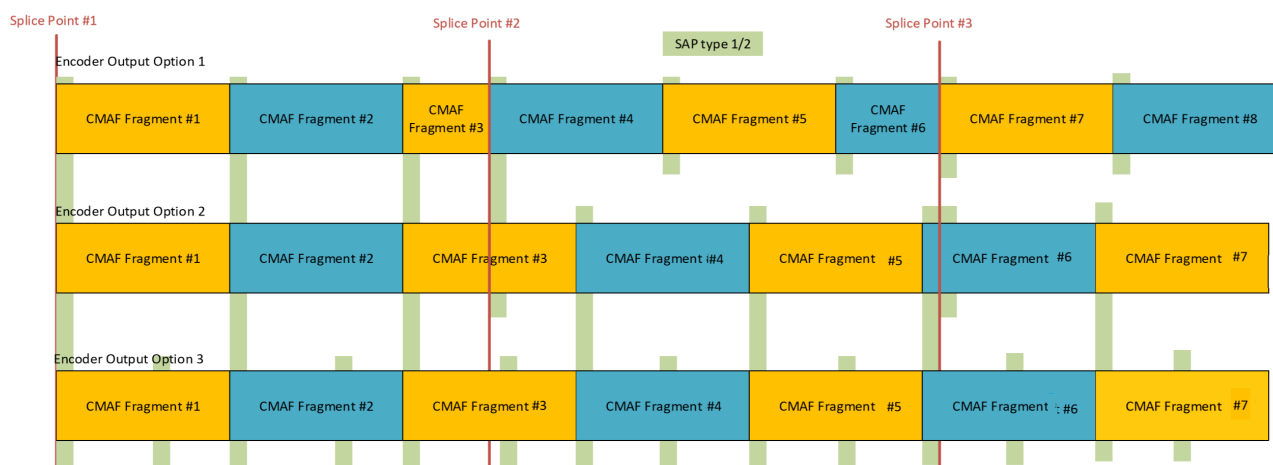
Splice Point #1

Splice Point #2

SAP type 1/2

Splice Point #3

Encoder Output Option 1

CMAF Fragment #1
CMAF Fragment #2
CMAF Fragment #3
CMAF Fragment #4
CMAF Fragment #5
CMAF Fragment #6
CMAF Fragment #7
CMAF Fragment #8

Encoder Output Option 2

CMAF Fragment #1
CMAF Fragment #2
CMAF Fragment #3
CMAF Fragment #4
CMAF Fragment #5
CMAF Fragment #6
CMAF Fragment #7

Encoder Output Option 3

CMAF Fragment #1
CMAF Fragment #2
CMAF Fragment #3
CMAF Fragment #4
CMAF Fragment #5
CMAF Fragment #6
CMAF Fragment #7